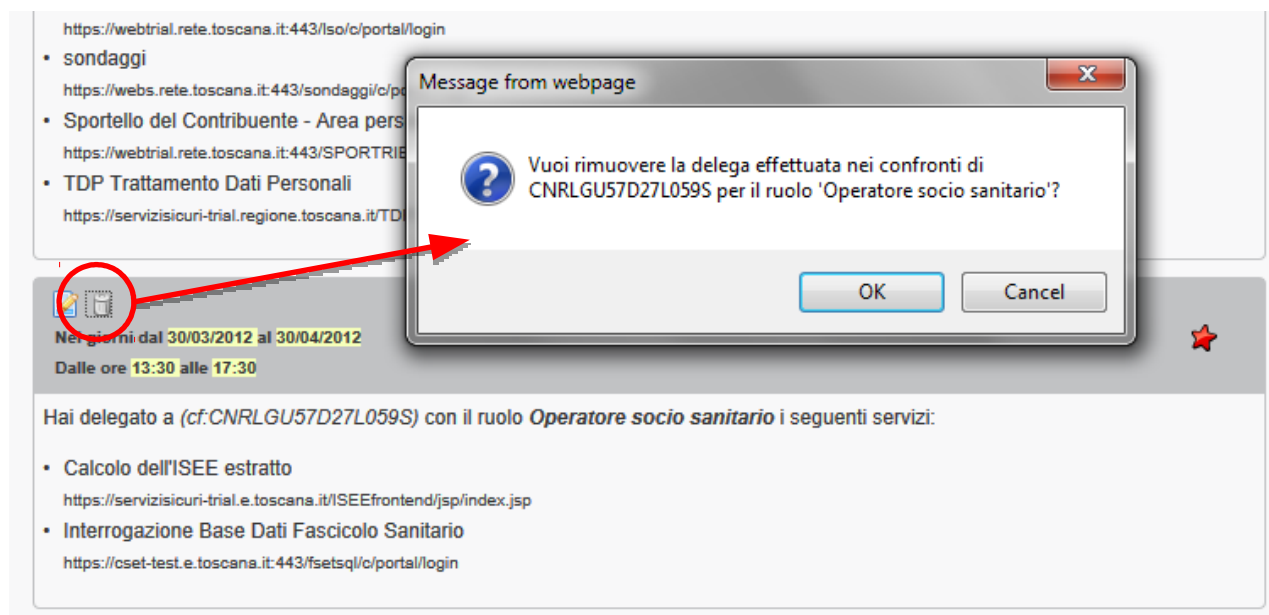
https://webtrial.rete.toscana.it:443/lso/c/portal/login

- sondaggi
https://webs.rete.toscana.it:443/sondaggi/c/po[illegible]

- Sportello del Contribuente - Area pers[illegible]
https://webtrial.rete.toscana.it:443/SPORTRIB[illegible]

- TDP Trattamento Dati Personali
https://servizisicuri-trial.regione.toscana.it/TD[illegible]

Message from webpage

Vuoi rimuovere la delega effettuata nei confronti di CNRLGU57D27L059S per il ruolo 'Operatore socio sanitario'?

OK

Cancel

Nei giorni dal 30/03/2012 al 30/04/2012
Dalle ore 13:30 alle 17:30

Hai delegato a (cf:CNRLGU57D27L059S) con il ruolo Operatore socio sanitario i seguenti servizi:

- Calcolo dell'ISEE estratto
https://servizisicuri-trial.e.toscana.it/ISEEfrontend/jsp/index.jsp

- Interrogazione Base Dati Fascicolo Sanitario
https://cset-test.e.toscana.it:443/fsetsql/c/portal/login